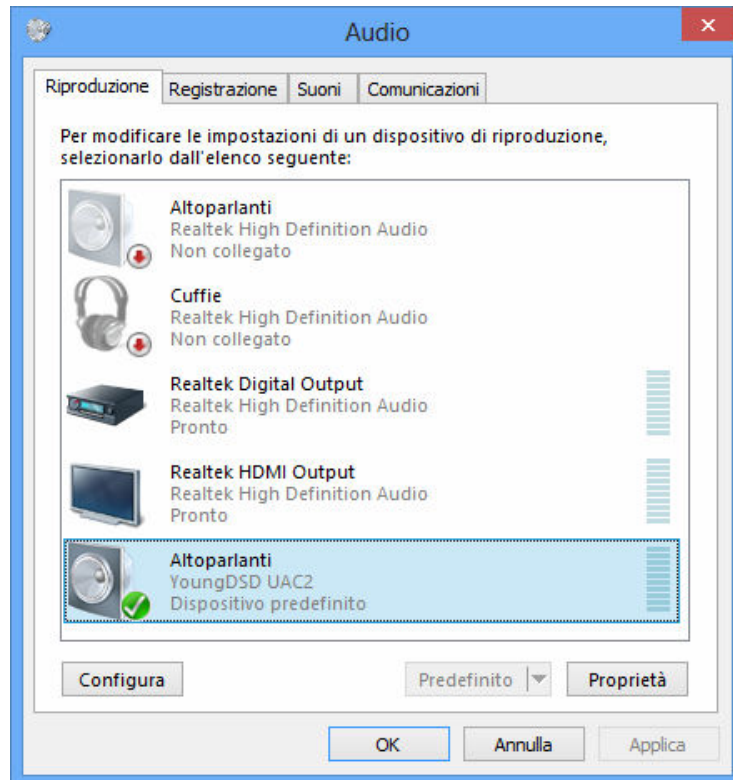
Audio

Riproduzione | Registrazione | Suoni | Comunicazioni

Per modificare le impostazioni di un dispositivo di riproduzione, selezionarlo dall'elenco seguente:

Altoparlanti
Realtek High Definition Audio
Non collegato

Cuffie
Realtek High Definition Audio
Non collegato

Realtek Digital Output
Realtek High Definition Audio
Pronto

Realtek HDMI Output
Realtek High Definition Audio
Pronto

Altoparlanti
YoungDSD UAC2
Dispositivo predefinito

Configura | Predefinito | Proprietà

OK | Annulla | Applica